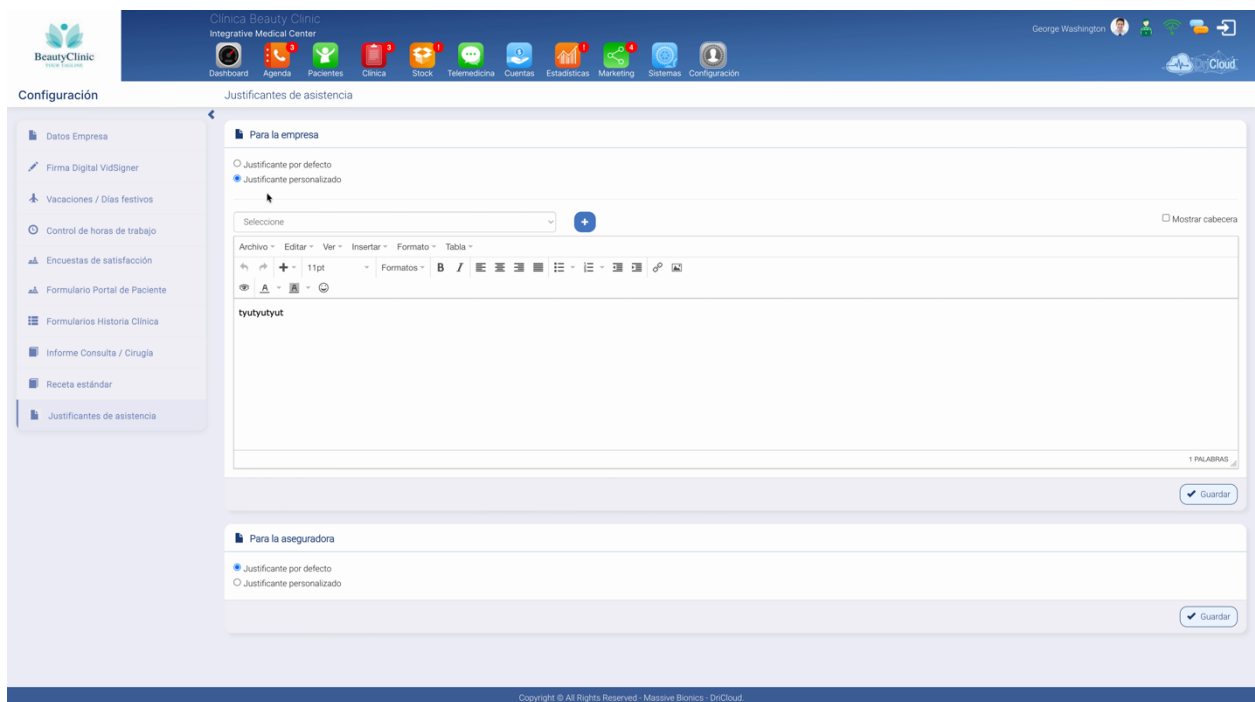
BeautyClinic
YOUR TAGLINE

Clínica Beauty Clinic
Integrative Medical Center

Dashboard 3 Agenda Pacientes 3 Clínica 1 Stock Telemedicina Cuentas 1 Estadísticas 4 Marketing Sistemas Configuración

George Washington

DriCloud

Configuración

Justificantes de asistencia

Datos Empresa
Firma Digital VidSigner
Vacaciones / Días festivos
Control de horas de trabajo
Encuestas de satisfacción
Formulario Portal de Paciente
Formularios Historia Clínica
Informe Consulta / Cirugía
Receta estándar
Justificantes de asistencia

Para la empresa

Justificante por defecto
Justificante personalizado

Seleccione

Mostrar cabecera

Archivo Editar Ver Insertar Formato Tabla

11pt Formatos B I

tyutyutyut

1 PALABRAS

Guardar

Para la aseguradora

Justificante por defecto
Justificante personalizado

Guardar

Copyright © All Rights Reserved - Massive Bionics - DriCloud.